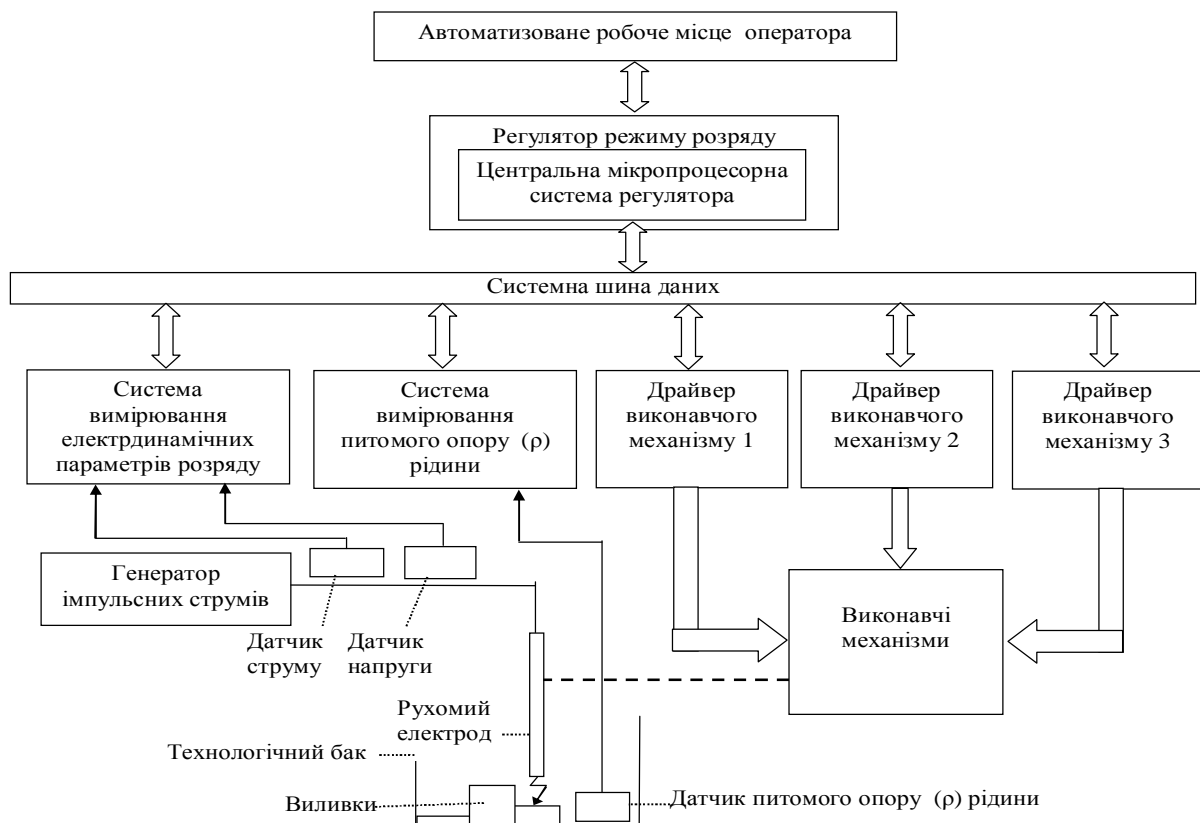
Автоматизоване робоче місце оператора

Регулятор режиму розряду

Центральна мікропроцесорна система регулятора

Системна шина даних

Система вимірювання електрдинамічних параметрів розряду

Система вимірювання питомого опору (ρ) рідини

Драйвер виконавчого механізму 1

Драйвер виконавчого механізму 2

Драйвер виконавчого механізму 3

Генератор імпульсних струмів

Датчик струму

Датчик напруги

Виконавчі механізми

Рухомий електрод

Технологічний бак

Виливки

Датчик питомого опору (ρ) рідини